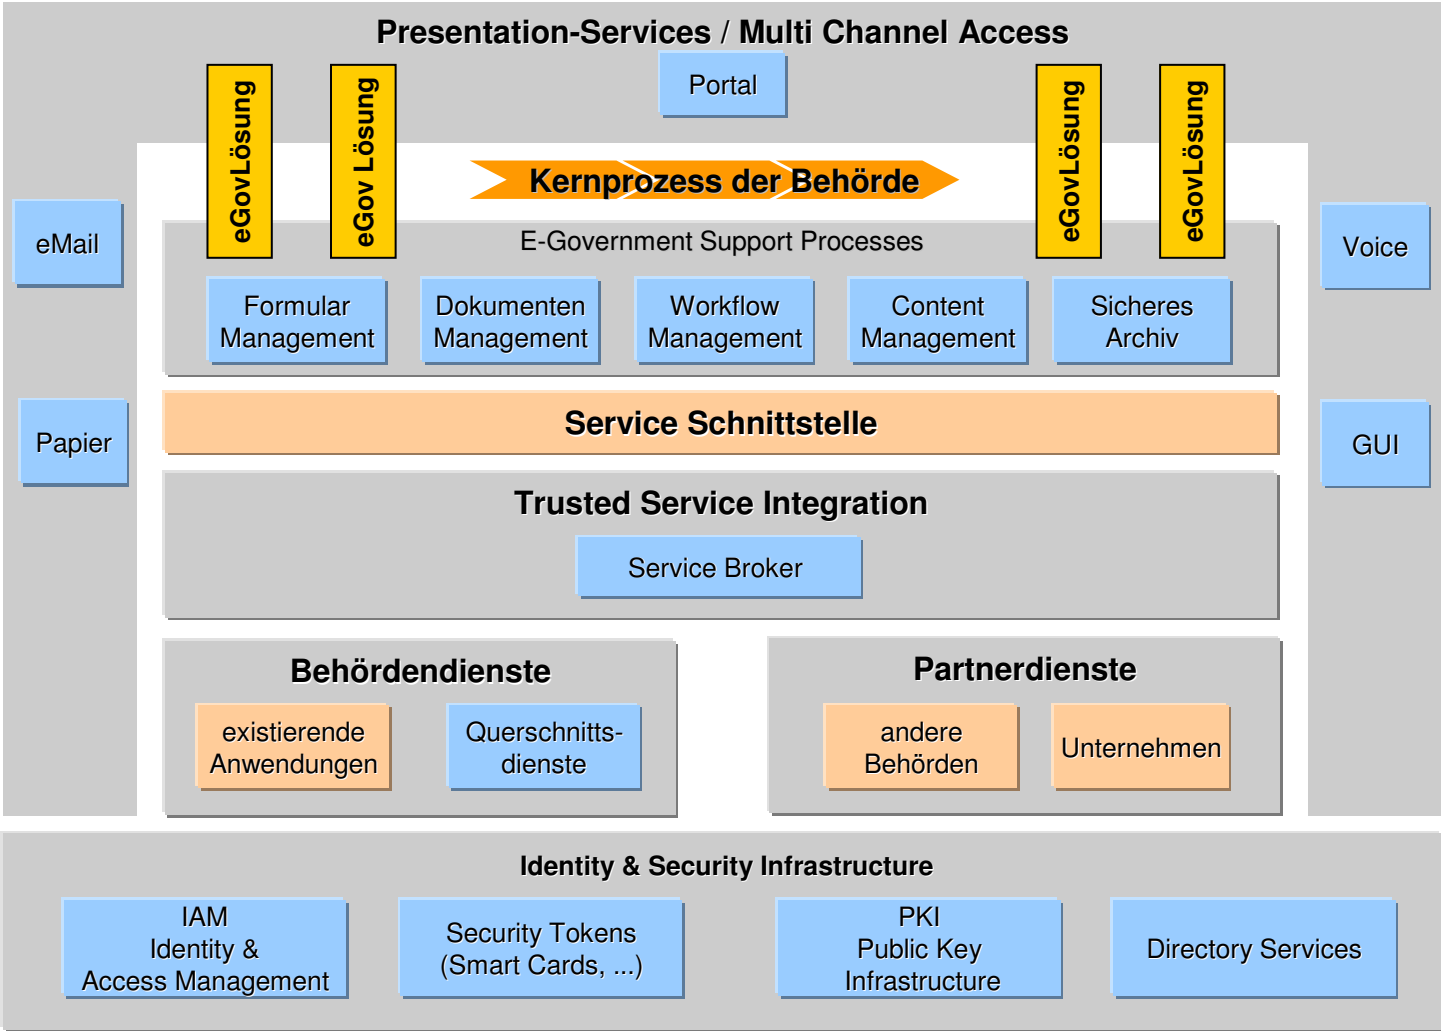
Presentation-Services / Multi Channel Access

Portal

eGovLösung

eGov Lösung

Kernprozess der Behörde

eGovLösung

eGovLösung

eMail

Voice

E-Government Support Processes

Formular Management

Dokumenten Management

Workflow Management

Content Management

Sicheres Archiv

Papier

Service Schnittstelle

GUI

Trusted Service Integration

Service Broker

Behördendienste

existierende Anwendungen

Querschnitts-dienste

Partnerdienste

andere Behörden

Unternehmen

Identity & Security Infrastructure

IAM
Identity &
Access Management

Security Tokens
(Smart Cards, ...)

PKI
Public Key
Infrastructure

Directory Services